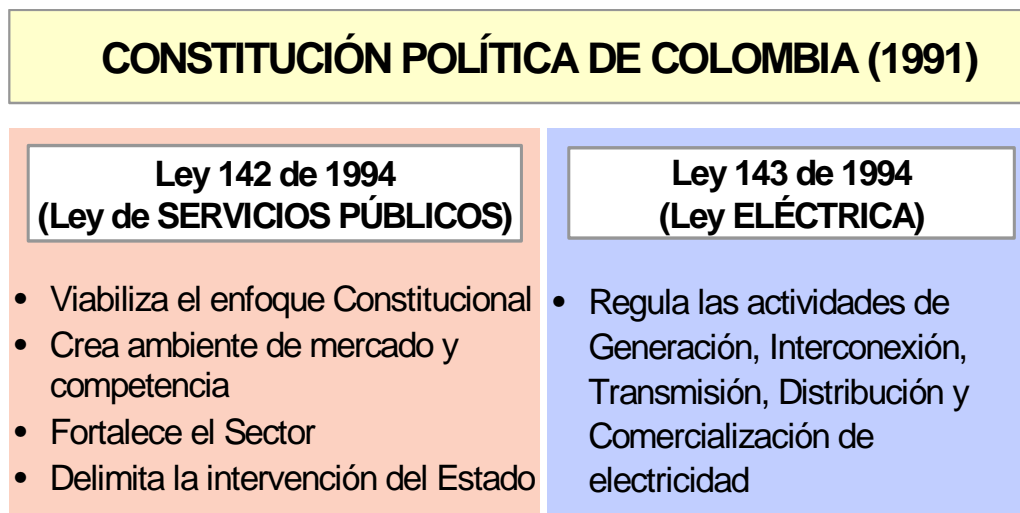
CONSTITUCIÓN POLÍTICA DE COLOMBIA (1991)

Ley 142 de 1994
(Ley de SERVICIOS PÚBLICOS)

• Viabiliza el enfoque Constitucional
• Crea ambiente de mercado y competencia
• Fortalece el Sector
• Delimita la intervención del Estado

Ley 143 de 1994
(Ley ELÉCTRICA)

• Regula las actividades de Generación, Interconexión, Transmisión, Distribución y Comercialización de electricidad